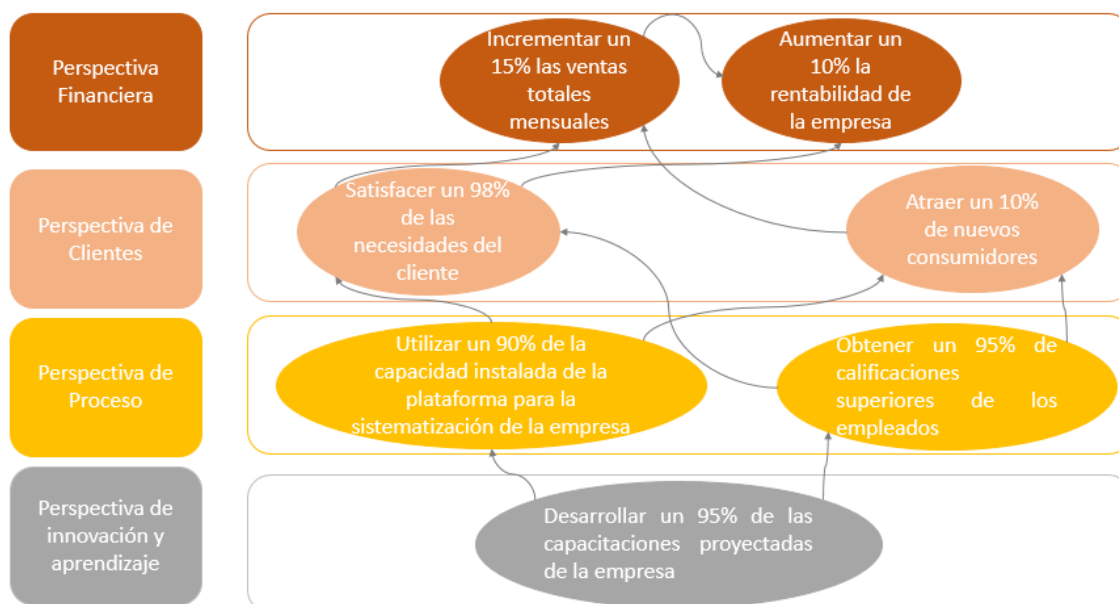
Perspectiva Financiera

Incrementar un 15% las ventas totales mensuales

Aumentar un 10% la rentabilidad de la empresa

Perspectiva de Clientes

Satisfacer un 98% de las necesidades del cliente

Atraer un 10% de nuevos consumidores

Perspectiva de Proceso

Utilizar un 90% de la capacidad instalada de la plataforma para la sistematización de la empresa

Obtener un 95% de calificaciones superiores de los empleados

Perspectiva de innovación y aprendizaje

Desarrollar un 95% de las capacitaciones proyectadas de la empresa